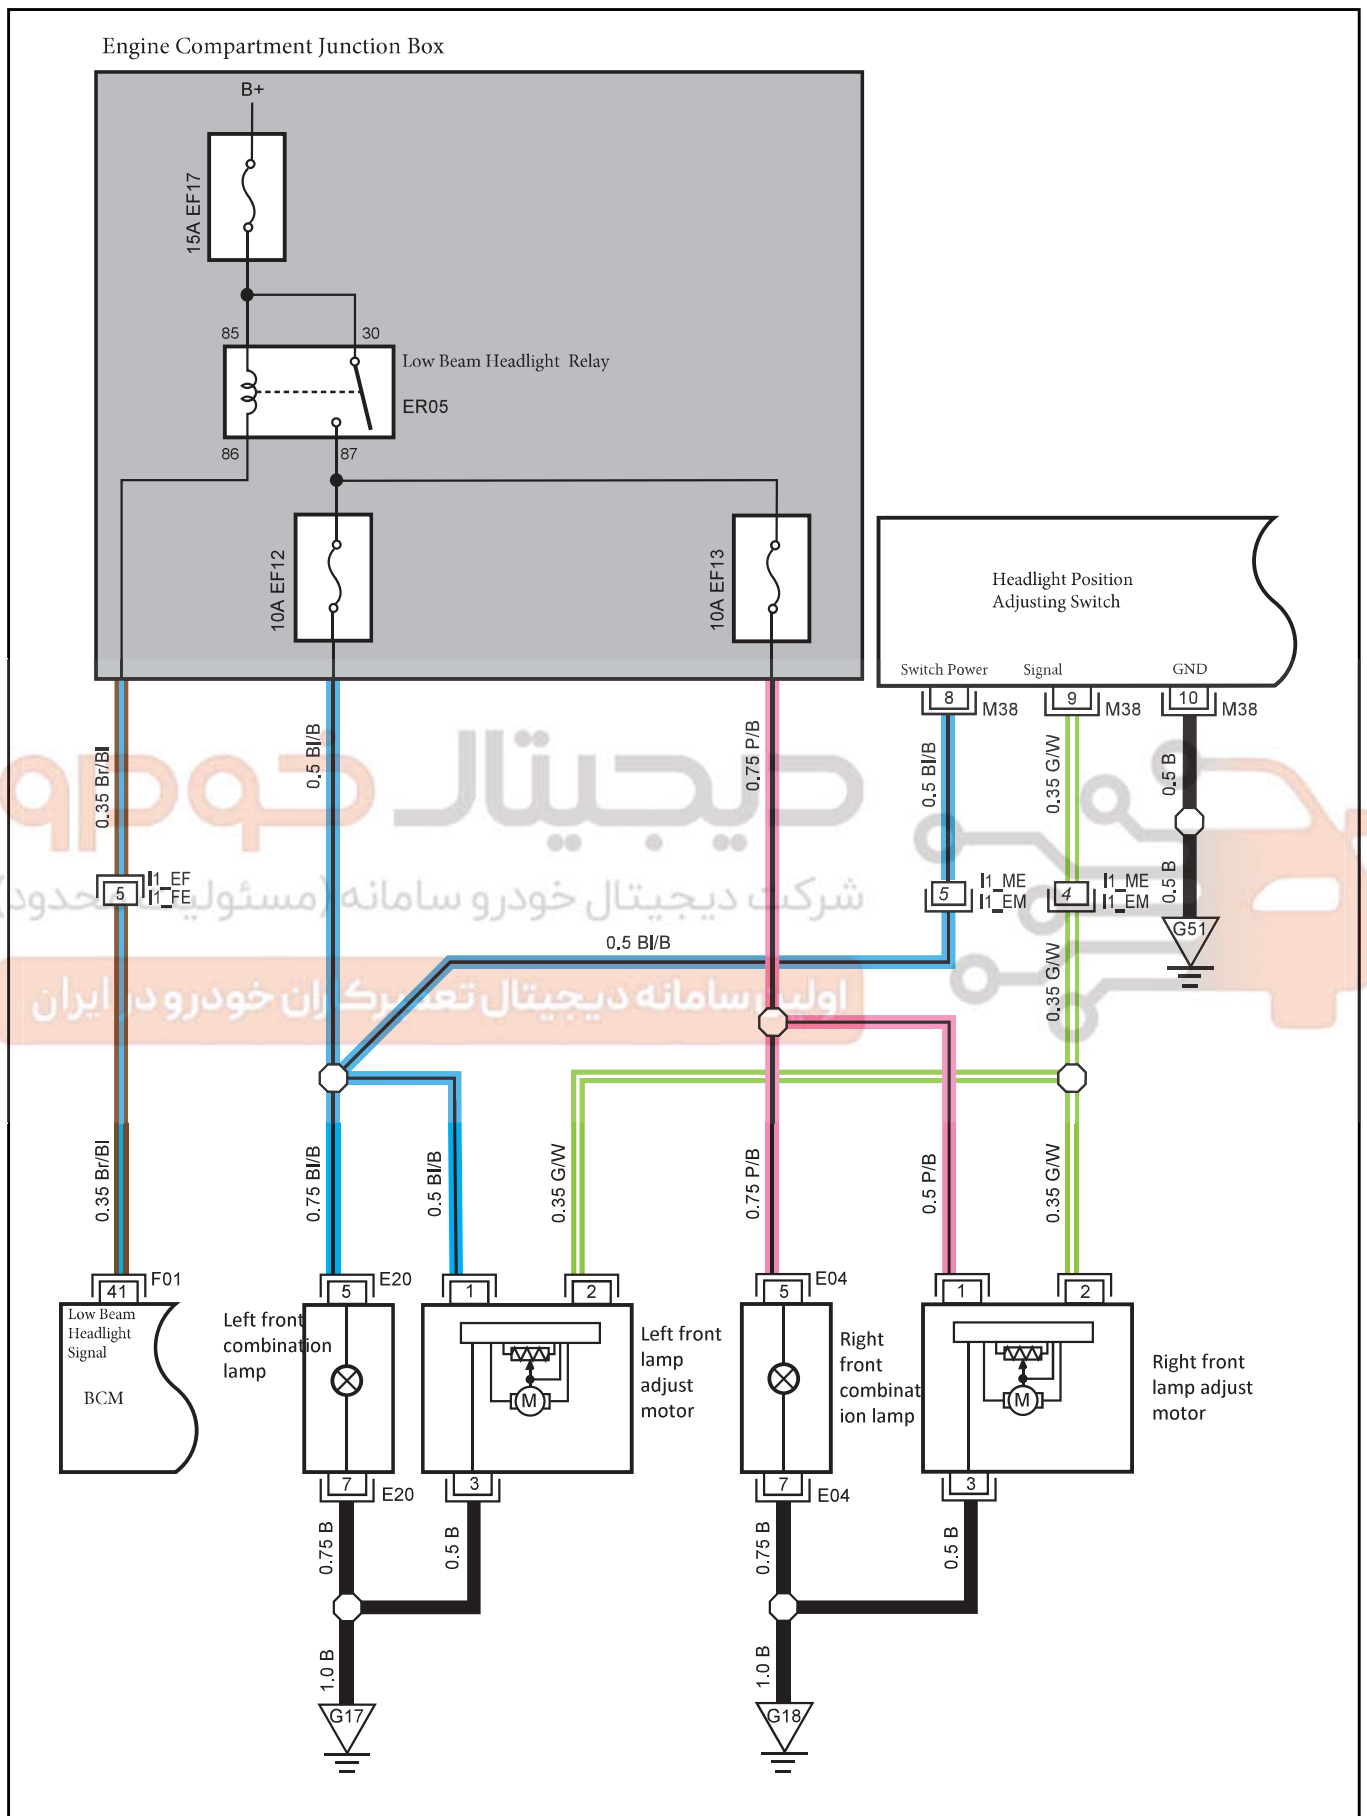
Engine Compartment Junction Box

B+

15A EF17

85

30

Low Beam Headlight Relay

ER05

86

87

10A EF12

10A EF13

Headlight Position Adjusting Switch

Switch Power

Signal

GND

8 M38

9 M38

10 M38

0.35 Br/Bl

0.5 Bl/B

0.75 P/B

0.5 Bl/B

0.35 G/W

0.5 B

5

1_EF

1_FE

5

1_ME

1_EM

4

1_ME

1_EM

0.5 B

G51

0.5 Bl/B

0.35 G/W

دیجیتال خودرو

شرکت دیجیتال خودرو سامانه (مسئولیت محدود)

اولین سامانه دیجیتال تعمیرکاران خودرو در ایران

0.35 Br/Bl

0.75 Bl/B

0.5 Bl/B

0.35 G/W

0.75 P/B

0.5 P/B

0.35 G/W

41 F01

Low Beam Headlight Signal

BCM

5 E20

Left front combination lamp

1

2

Left front lamp adjust motor

5 E04

Right front combination lamp

1

2

Right front lamp adjust motor

7 E20

3

7 E04

3

0.75 B

0.5 B

0.75 B

0.5 B

1.0 B

G17

1.0 B

G18